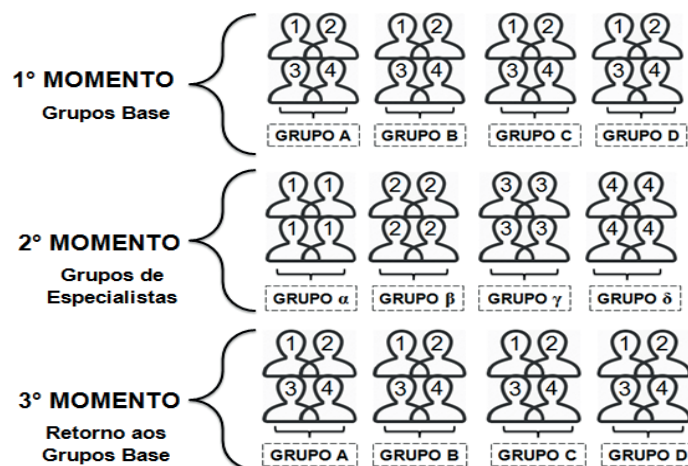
1° MOMENTO
Grupos Base

1 2
3 4
GRUPO A

1 2
3 4
GRUPO B

1 2
3 4
GRUPO C

1 2
3 4
GRUPO D

2° MOMENTO
Grupos de Especialistas

1 1
1 1
GRUPO α

2 2
2 2
GRUPO β

3 3
3 3
GRUPO γ

4 4
4 4
GRUPO δ

3° MOMENTO
Retorno aos Grupos Base

1 2
3 4
GRUPO A

1 2
3 4
GRUPO B

1 2
3 4
GRUPO C

1 2
3 4
GRUPO D